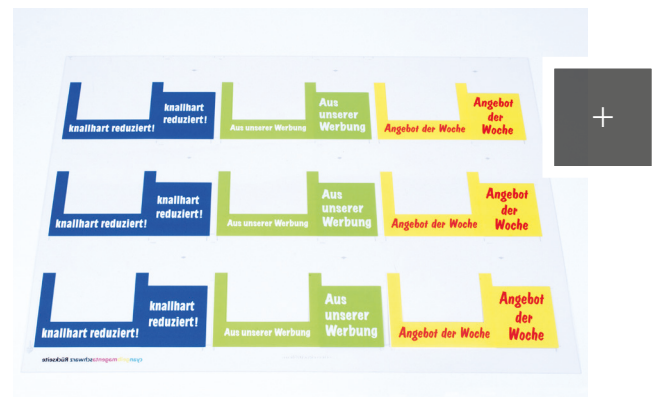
knallhart reduziert!
knallhart reduziert!

Aus unserer Werbung
Aus unserer Werbung

Angebot der Woche
Angebot der Woche

knallhart reduziert!
knallhart reduziert!

Aus unserer Werbung
Aus unserer Werbung

Angebot der Woche
Angebot der Woche

knallhart reduziert!
knallhart reduziert!

Aus unserer Werbung
Aus unserer Werbung

Angebot der Woche
Angebot der Woche

cyan magenta yellow schwarz Rückseite

+